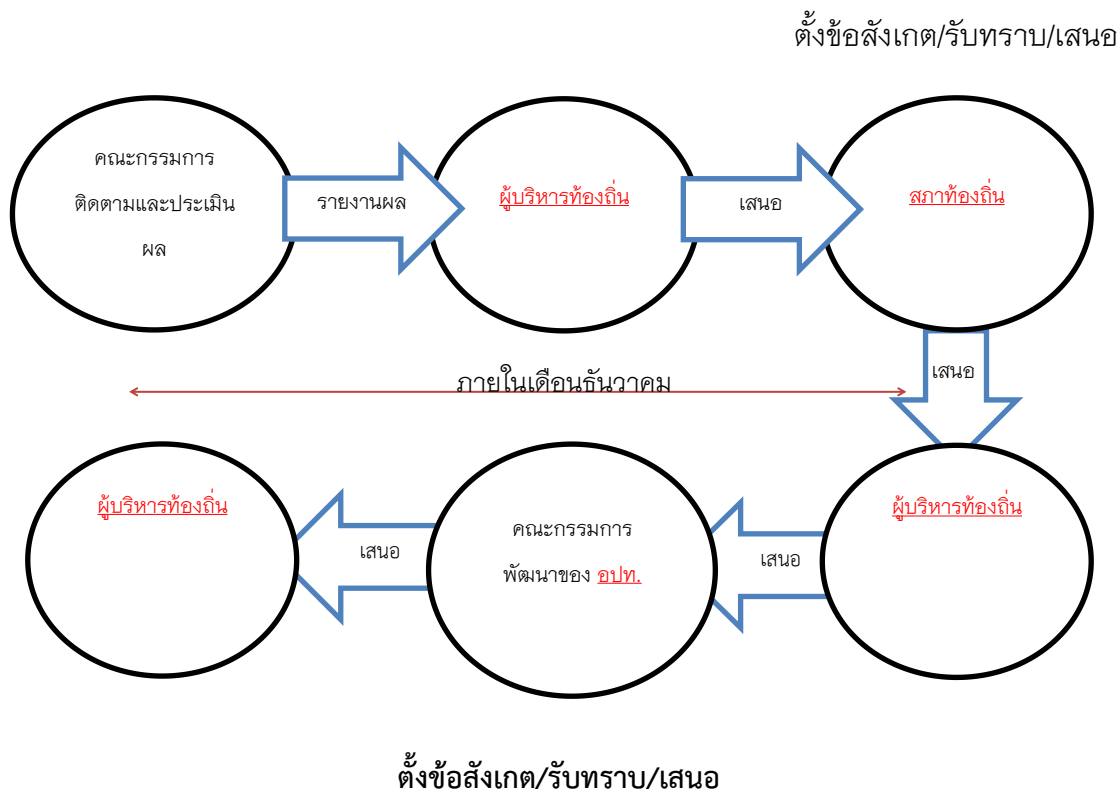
ตั้งข้อสังเกต/รับทราบ/เสนอ

คณะกรรมการติดตามและประเมินผล

รายงานผล

ผู้บริหารท้องถิ่น

เสนอ

สภาท้องถิ่น

เสนอ

ภายในเดือนธันวาคม

ผู้บริหารท้องถิ่น

เสนอ

คณะกรรมการพัฒนาของ อปท.

เสนอ

ผู้บริหารท้องถิ่น

ตั้งข้อสังเกต/รับทราบ/เสนอ